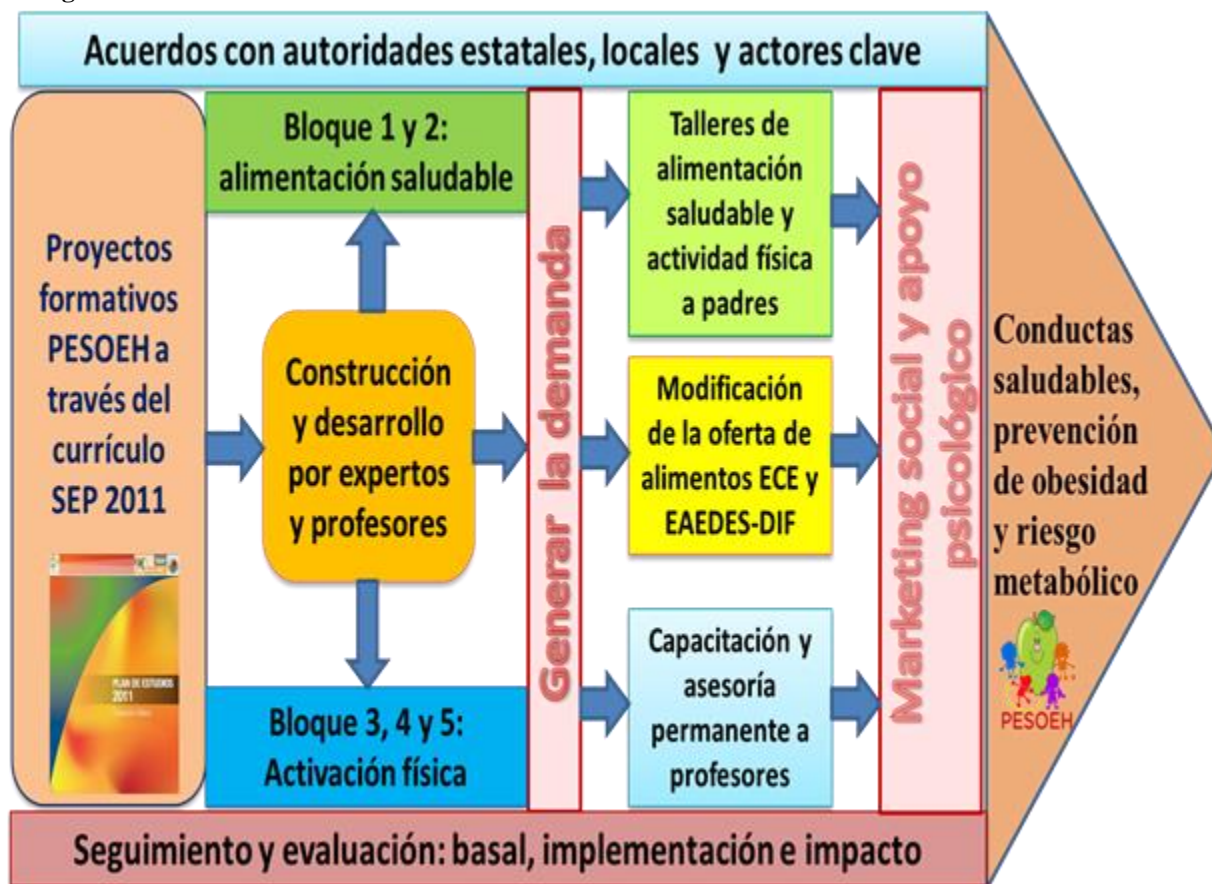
Acuerdos con autoridades estatales, locales y actores clave

Proyectos formativos PESOEH a través del currículo SEP 2011

PLAN DE ESTUDIOS 2011

Bloque 1 y 2: alimentación saludable

Construcción y desarrollo por expertos y profesores

Bloque 3, 4 y 5: Activación física

Generar la demanda

Talleres de alimentación saludable y actividad física a padres

Modificación de la oferta de alimentos ECE y EAEDES-DIF

Capacitación y asesoría permanente a profesores

Marketing social y apoyo psicológico

Conductas saludables, prevención de obesidad y riesgo metabólico

PESOEH

Seguimiento y evaluación: basal, implementación e impacto